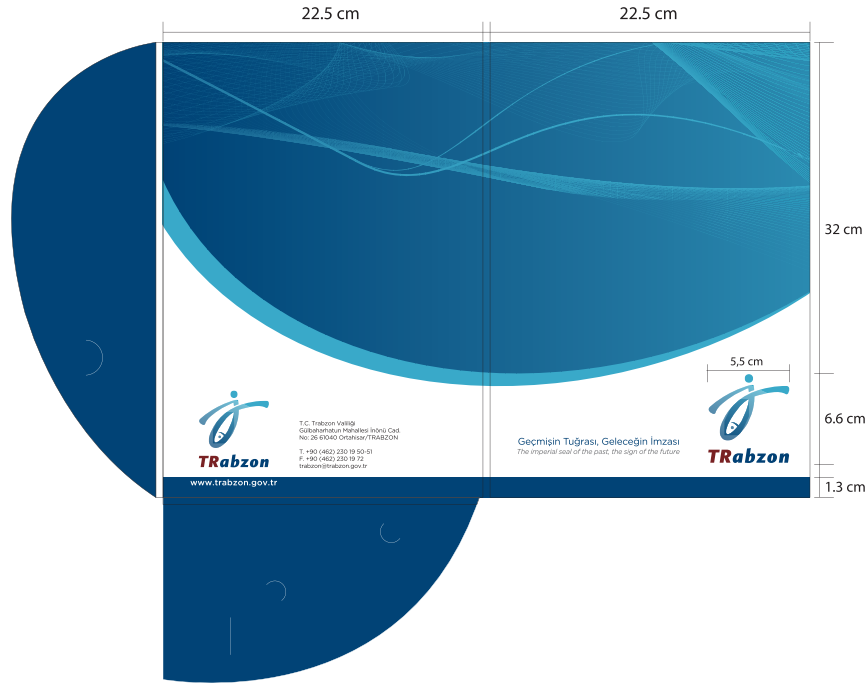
22.5 cm

22.5 cm

32 cm

5,5 cm

6.6 cm

1.3 cm

TRabzon

T.C. Trabzon Valiliği
Gülbaharhatun Mahallesi İnönü Cad.
No: 26 61040 Ortahisar/TRABZON

T. +90 (462) 230 19 50-51
F. +90 (462) 230 19 72
trabzon@trabzon.gov.tr

www.trabzon.gov.tr

Geçmişin Tuğrası, Geleceğin İmzası
The imperial seal of the past, the sign of the future

TRabzon